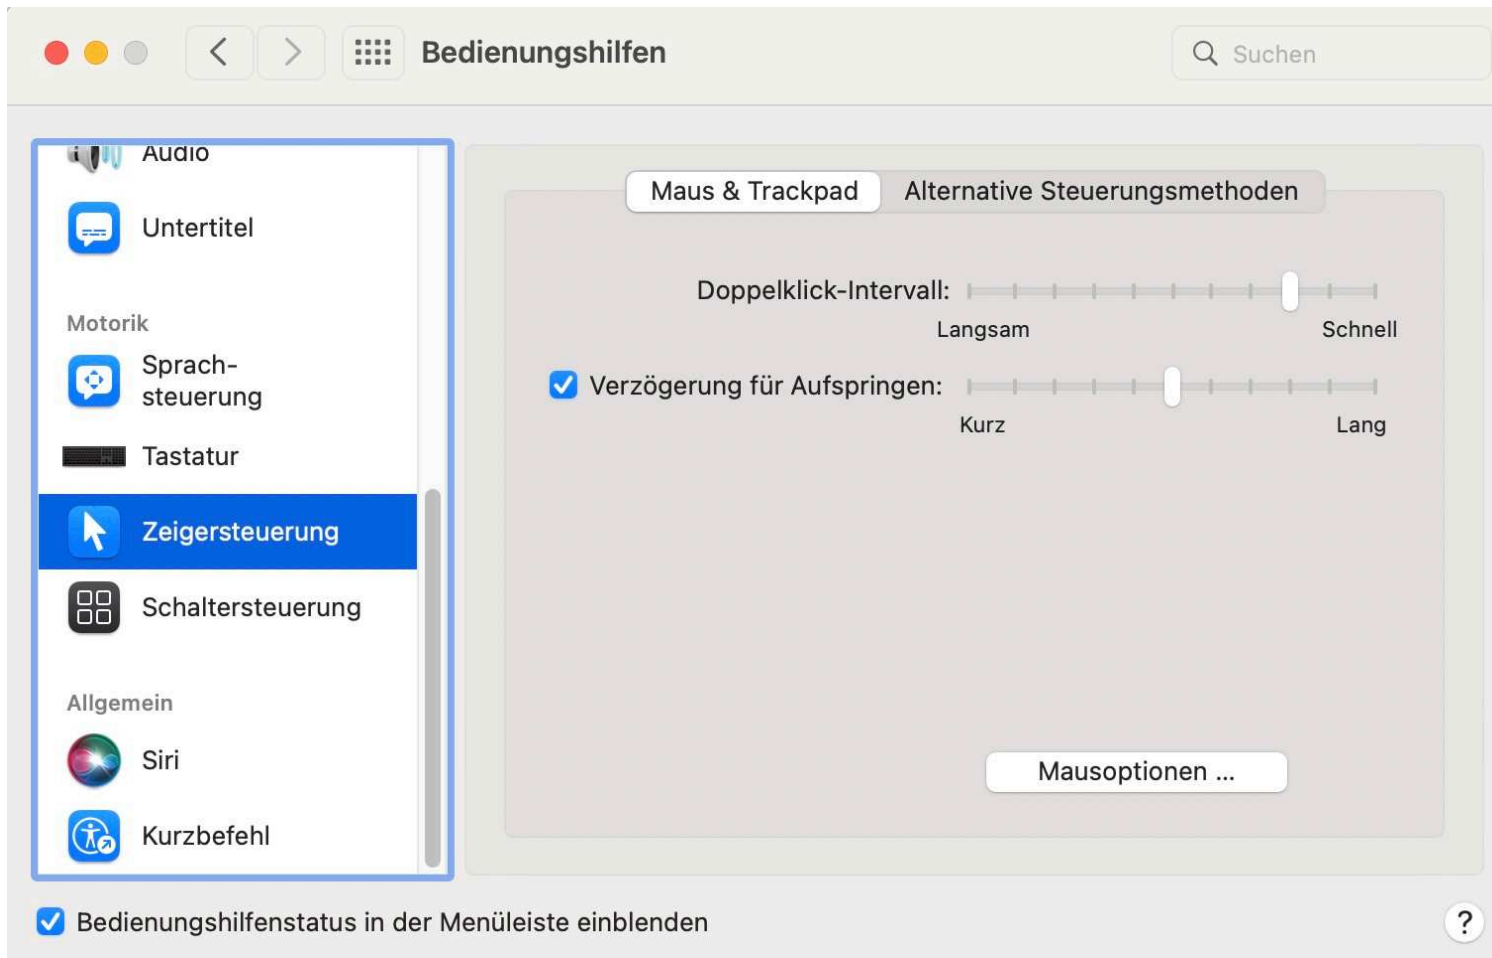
Bedienungshilfen

Suchen

Audio

Untertitel

Motorik

Sprachsteuerung

Tastatur

Zeigersteuerung

Schaltersteuerung

Allgemein

Siri

Kurzbefehl

Maus & Trackpad | Alternative Steuerungsmethoden

Doppelklick-Intervall:
Langsam Schnell

Verzögerung für Aufspringen:
Kurz Lang

Mausoptionen ...

Bedienungshilfenstatus in der Menüleiste einblenden

?